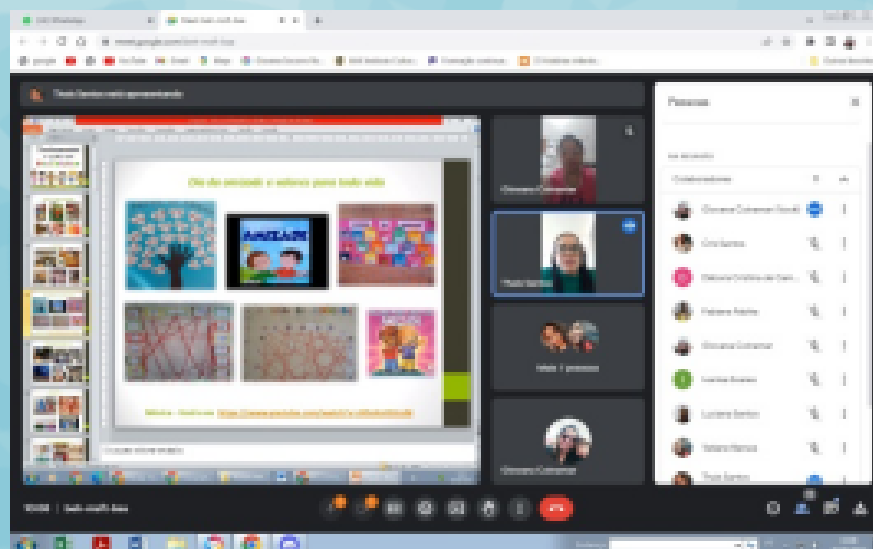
Pessoas

Colaboradores

Giovana Coimbra

Cris Santos

Débora Cristina

Fabiana Rocha

Giovana Coimbra

Ivonise Soares

Luciana Santos

Tatiana Ramos

Thais Santos

Thais Santos está apresentando

Dia da amizade: o valor para toda vida

AMIZADE

Outras 2 pessoas